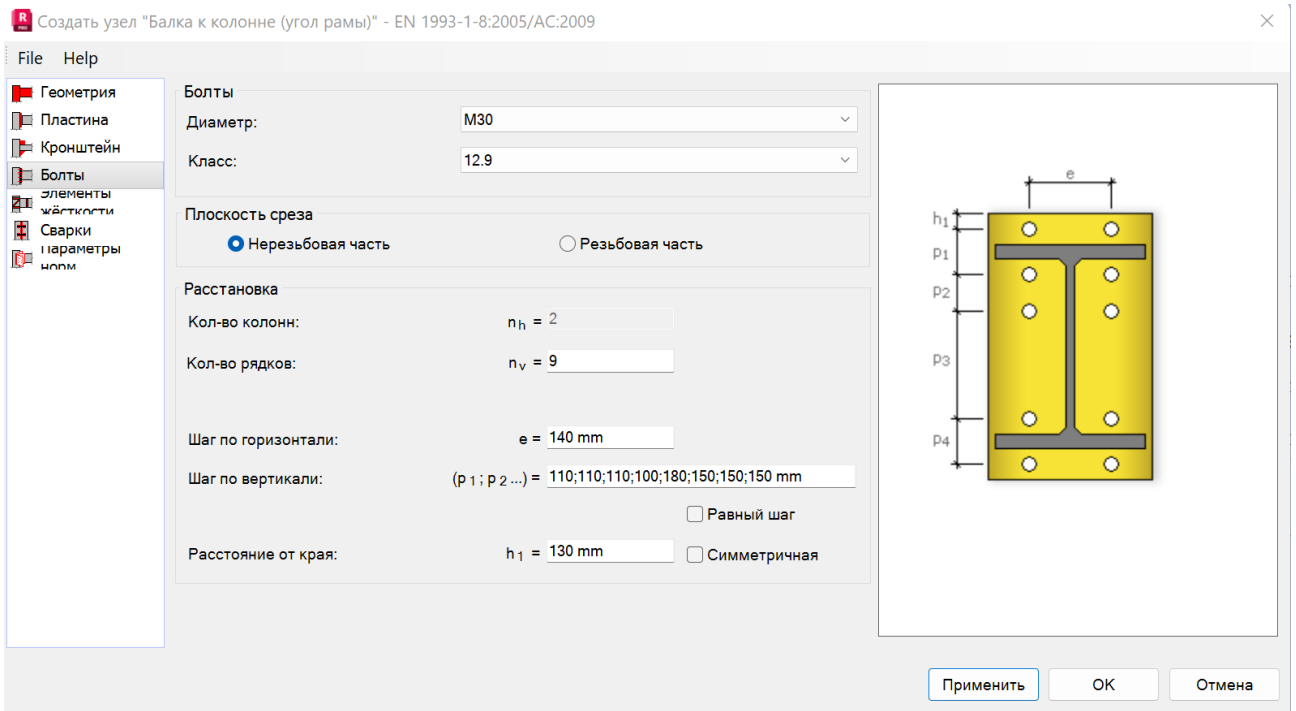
Создать узел "Балка к колонне (угол рамы)" - EN 1993-1-8:2005/AC:2009

File Help

Геометрия
Пластина
Кронштейн
Болты
Элементы жёсткости
Сварки
Параметры норм

Болты
Диаметр: M30
Класс: 12.9

Плоскость среза
Нерезьбовая часть
Резьбовая часть

Расстановка
Кол-во колонн: $n_h$ = 2
Кол-во рядков: $n_v$ = 9
Шаг по горизонтали: e = 140 mm
Шаг по вертикали: ($p_1$ ; $p_2$ ...) = 110;110;110;100;180;150;150;150 mm
Равный шаг
Расстояние от края: $h_1$ = 130 mm
Симметричная

e
$h_1$
$p_1$
$p_2$
$p_3$
$p_4$

Применить
OK
Отмена